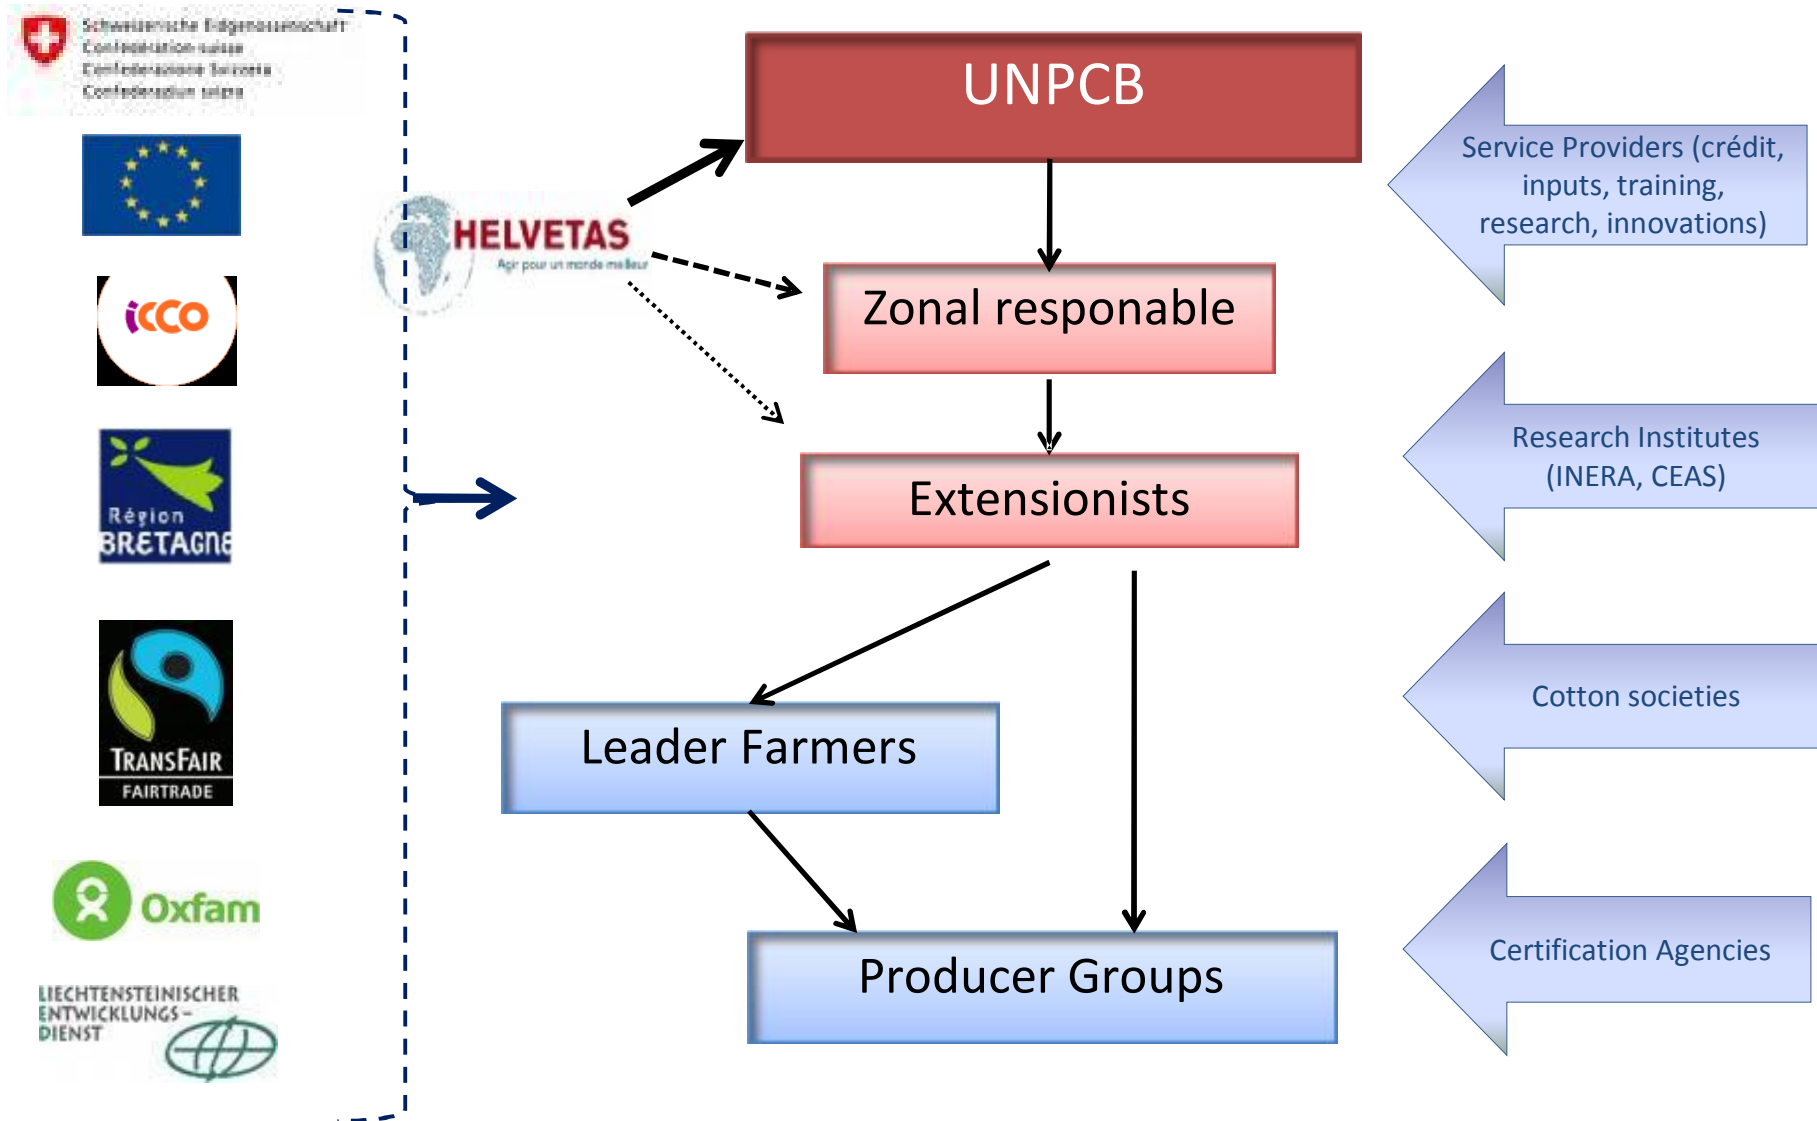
Schweizerische Eidgenossenschaft
Confédération suisse
Confederazione Svizzera
Confederaziun svizra

icco

Région
BRETAGNE

TRANSFAIR
FAIRTRADE

Oxfam

LIECHTENSTEINISCHER ENTWICKLUNGS-DIENST

HELVETAS
Agir pour un monde meilleur

UNPCB

Zonal responable

Extensionists

Leader Farmers

Producer Groups

Service Providers (crédit, inputs, training, research, innovations)

Research Institutes (INERA, CEAS)

Cotton societies

Certification Agencies